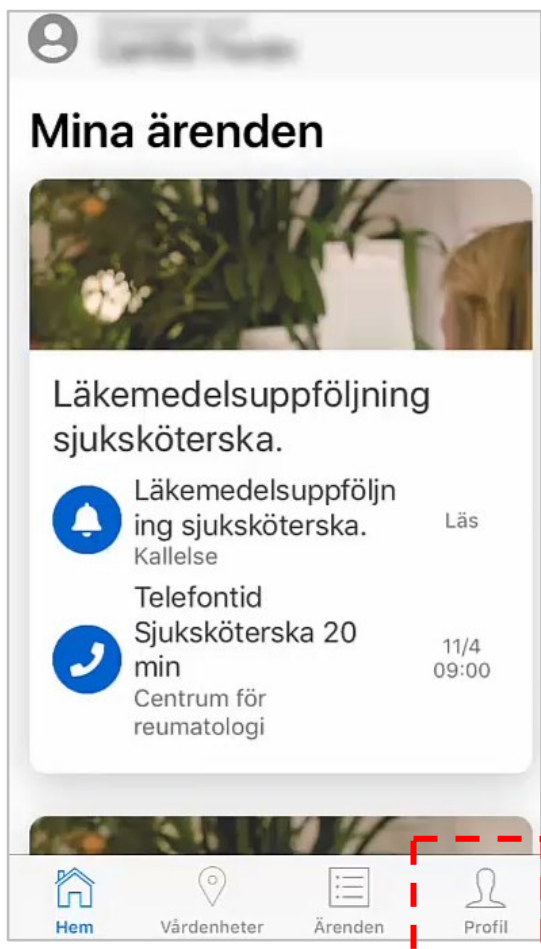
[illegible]

Mina ärenden

Läkemedelsuppföljning sjuksköterska.

Läkemedelsuppföljning sjuksköterska.
Kallelse
Läs

Telefontid Sjuksköterska 20 min
Centrum för reumatologi
11/4
09:00

Hem
Vårdenheter
Ärenden
Profil